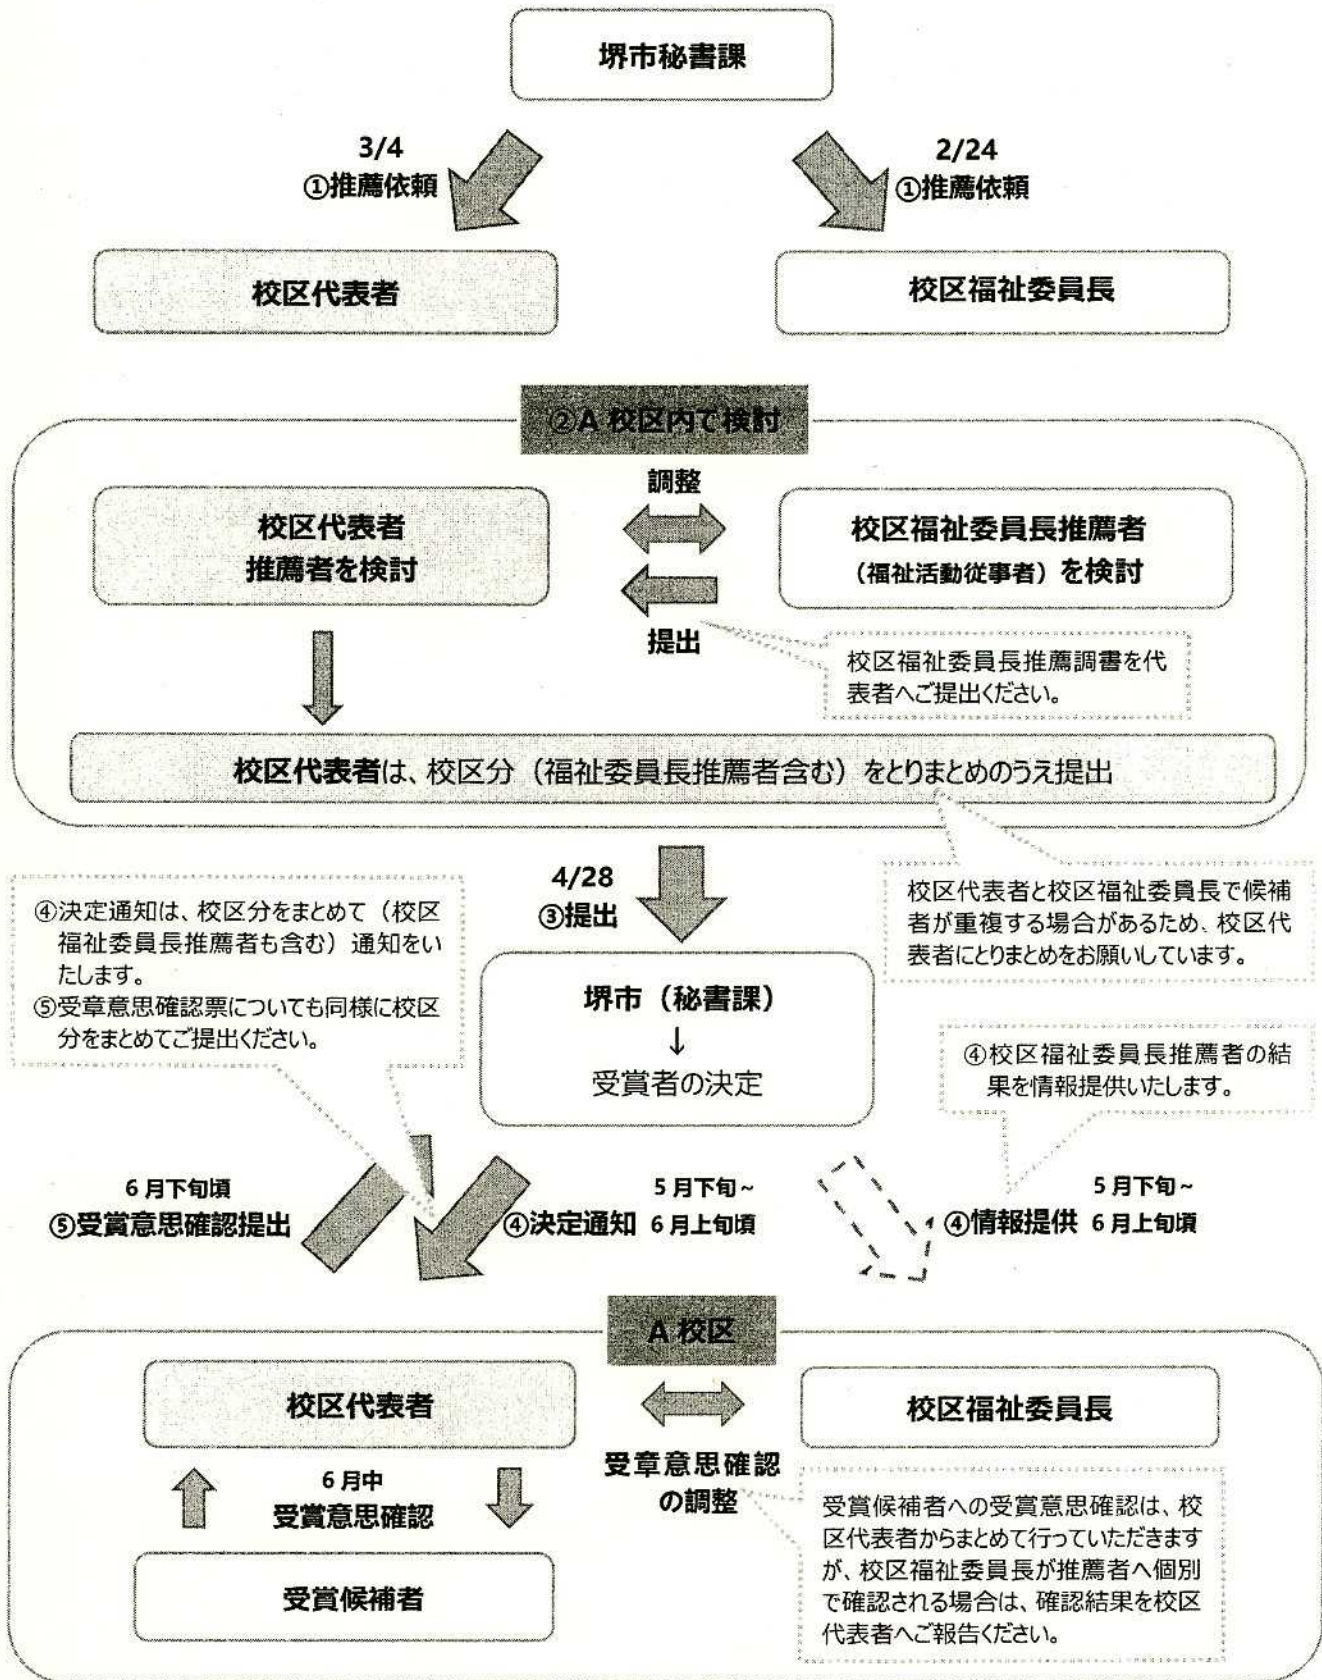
堺市秘書課

3/4
①推薦依頼

2/24
①推薦依頼

校区代表者

校区福祉委員長

②A 校区内で検討

調整

校区代表者
推薦者を検討

校区福祉委員長推薦者
（福祉活動従事者）を検討

提出

校区福祉委員長推薦調書を代表者へご提出ください。

校区代表者は、校区分（福祉委員長推薦者含む）をとりまとめのうえ提出

④決定通知は、校区分をまとめて（校区福祉委員長推薦者も含む）通知をいたします。
⑤受章意思確認票についても同様に校区分をまとめてご提出ください。

4/28
③提出

校区代表者と校区福祉委員長で候補者が重複する場合があるため、校区代表者にとりまとめをお願いしています。

堺市（秘書課）
↓
受賞者の決定

④校区福祉委員長推薦者の結果を情報提供いたします。

6月下旬頃
⑤受賞意思確認提出

④決定通知

5月下旬～
6月上旬頃

④情報提供

5月下旬～
6月上旬頃

A 校区

校区代表者

校区福祉委員長

6月中
受賞意思確認

受章意思確認
の調整

受賞候補者

受賞候補者への受賞意思確認は、校区代表者からまとめて行っていただきますが、校区福祉委員長が推薦者へ個別で確認される場合は、確認結果を校区代表者へご報告ください。